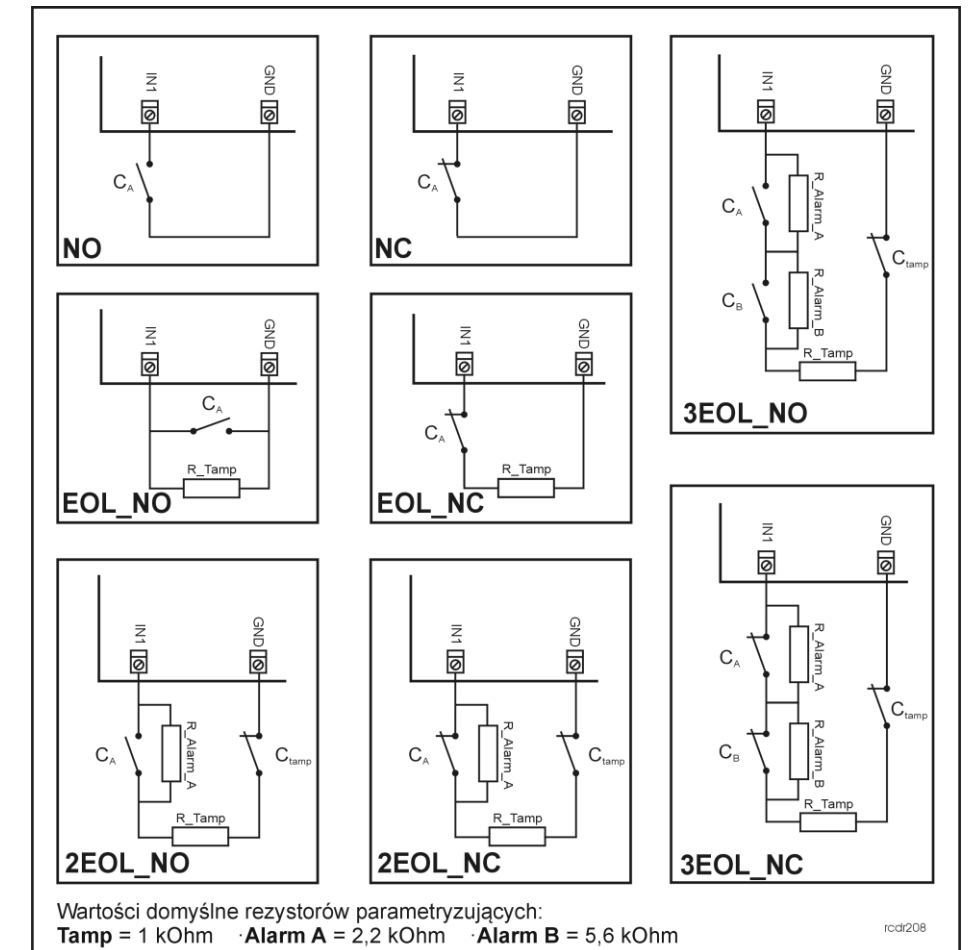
IN1
GND
$C_A$
NO

IN1
GND
$C_A$
NC

IN1
GND
$C_A$
R_Alarm_A
$C_B$
R_Alarm_B
$C_{tamp}$
R_Tamp
3EOL_NO

IN1
GND
$C_A$
R_Tamp
EOL_NO

IN1
GND
$C_A$
R_Tamp
EOL_NC

IN1
GND
$C_A$
R_Alarm_A
$C_{tamp}$
R_Tamp
2EOL_NO

IN1
GND
$C_A$
R_Alarm_A
$C_{tamp}$
R_Tamp
2EOL_NC

IN1
GND
$C_A$
R_Alarm_A
$C_B$
R_Alarm_B
$C_{tamp}$
R_Tamp
3EOL_NC

Wartości domyślne rezystorów parametryzujących:
**Tamp** = 1 kOhm · **Alarm A** = 2,2 kOhm · **Alarm B** = 5,6 kOhm

rcdr208